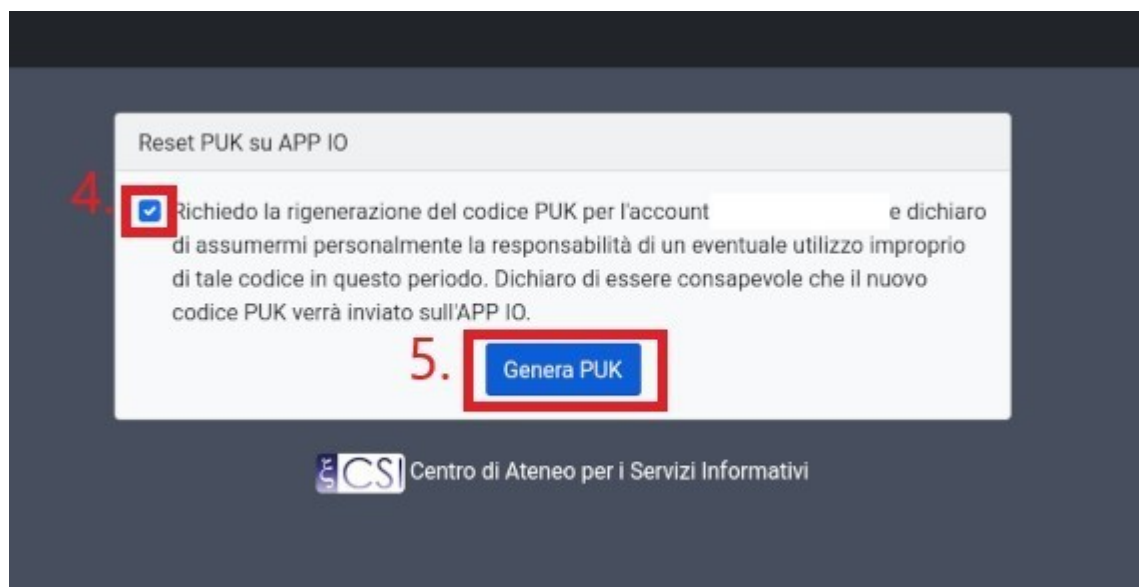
Reset PUK su APP IO

4. Richiedo la rigenerazione del codice PUK per l'account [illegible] e dichiaro di assumermi personalmente la responsabilità di un eventuale utilizzo improprio di tale codice in questo periodo. Dichiaro di essere consapevole che il nuovo codice PUK verrà inviato sull'APP IO.

5. Genera PUK

CSI Centro di Ateneo per i Servizi Informativi